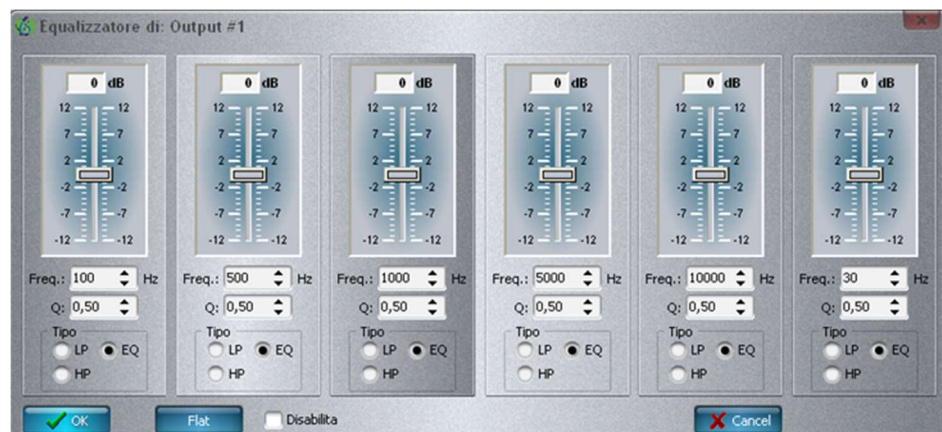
Equalizzatore di: Output #1

0 dB
12 12
7 7
2 2
-2 -2
-7 -7
-12 -12
Freq.: 100 Hz
Q: 0,50
Tipo
LP EQ
HP

0 dB
12 12
7 7
2 2
-2 -2
-7 -7
-12 -12
Freq.: 500 Hz
Q: 0,50
Tipo
LP EQ
HP

0 dB
12 12
7 7
2 2
-2 -2
-7 -7
-12 -12
Freq.: 1000 Hz
Q: 0,50
Tipo
LP EQ
HP

0 dB
12 12
7 7
2 2
-2 -2
-7 -7
-12 -12
Freq.: 5000 Hz
Q: 0,50
Tipo
LP EQ
HP

0 dB
12 12
7 7
2 2
-2 -2
-7 -7
-12 -12
Freq.: 10000 Hz
Q: 0,50
Tipo
LP EQ
HP

0 dB
12 12
7 7
2 2
-2 -2
-7 -7
-12 -12
Freq.: 30 Hz
Q: 0,50
Tipo
LP EQ
HP

OK
Flat
Disabilita
Cancel